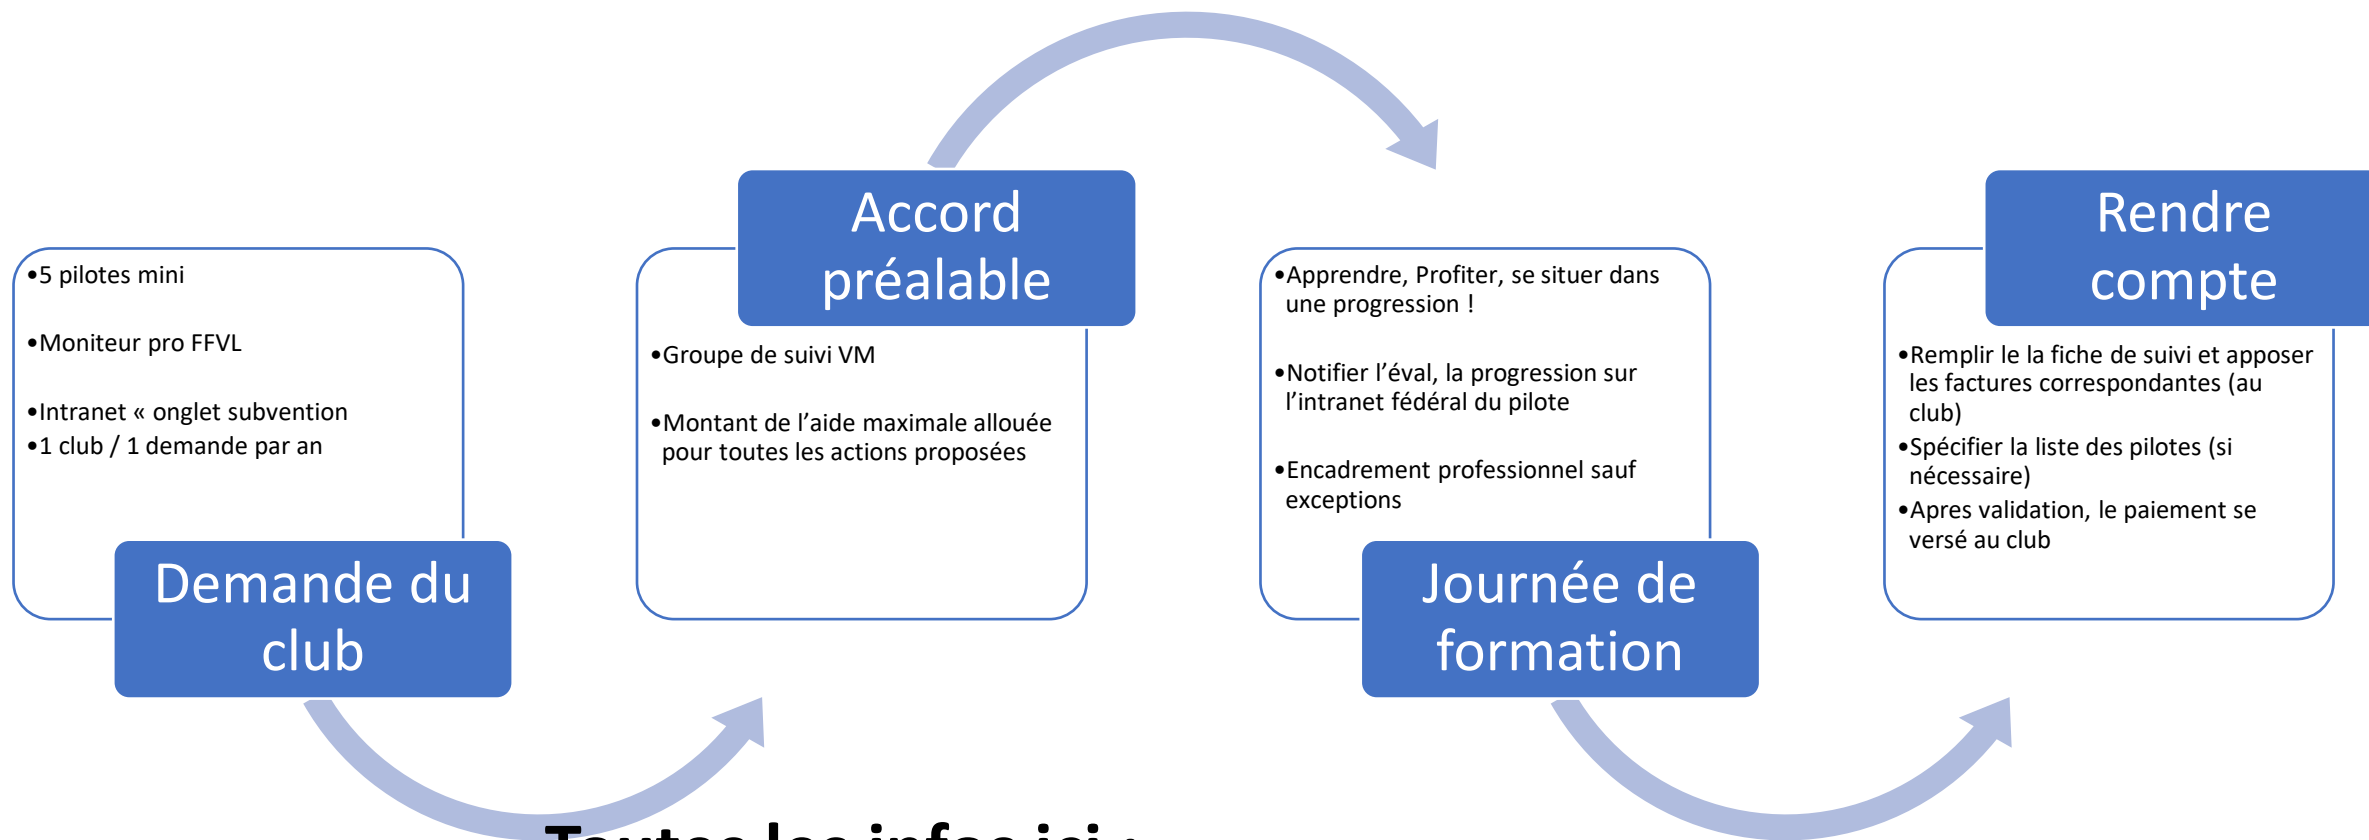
Demande du club

•5 pilotes mini

•Moniteur pro FFVL

•Intranet « onglet subvention

•1 club / 1 demande par an

Accord préalable

•Groupe de suivi VM

•Montant de l'aide maximale allouée pour toutes les actions proposées

Journée de formation

•Apprendre, Profiter, se situer dans une progression !

•Notifier l'éval, la progression sur l'intranet fédéral du pilote

•Encadrement professionnel sauf exceptions

Rendre compte

•Remplir le la fiche de suivi et apposer les factures correspondantes (au club)

•Spécifier la liste des pilotes (si nécessaire)

•Apres validation, le paiement se versé au club

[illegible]